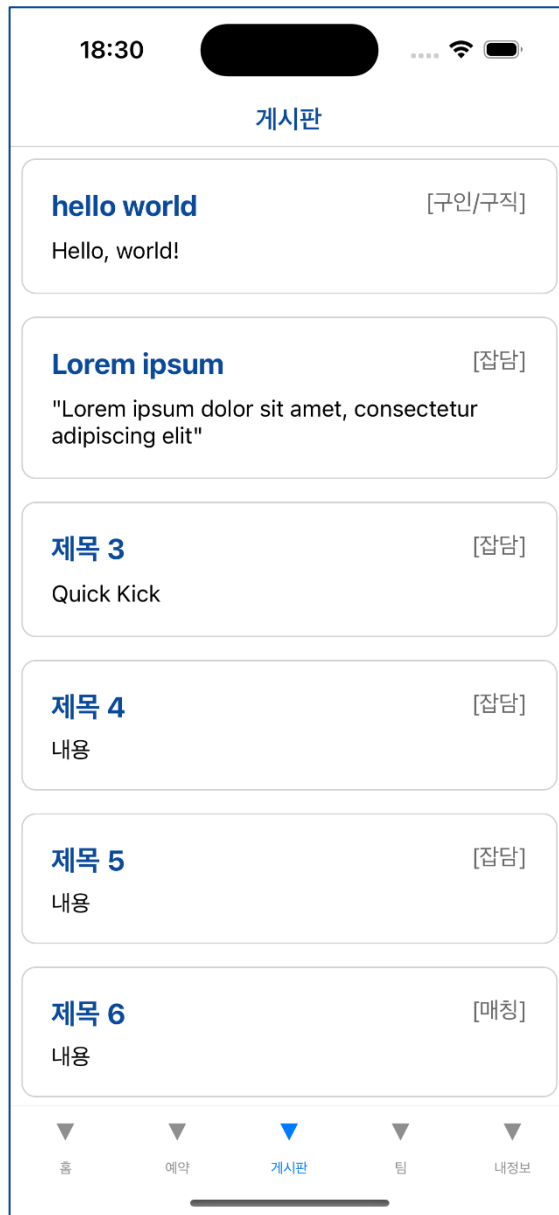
18:30

게시판

hello world [구인/구직]
Hello, world!

Lorem ipsum [잡담]
"Lorem ipsum dolor sit amet, consectetur adipiscing elit"

제목 3 [잡담]
Quick Kick

제목 4 [잡담]
내용

제목 5 [잡담]
내용

제목 6 [매칭]
내용

홈 예약 게시판 팀 내정보